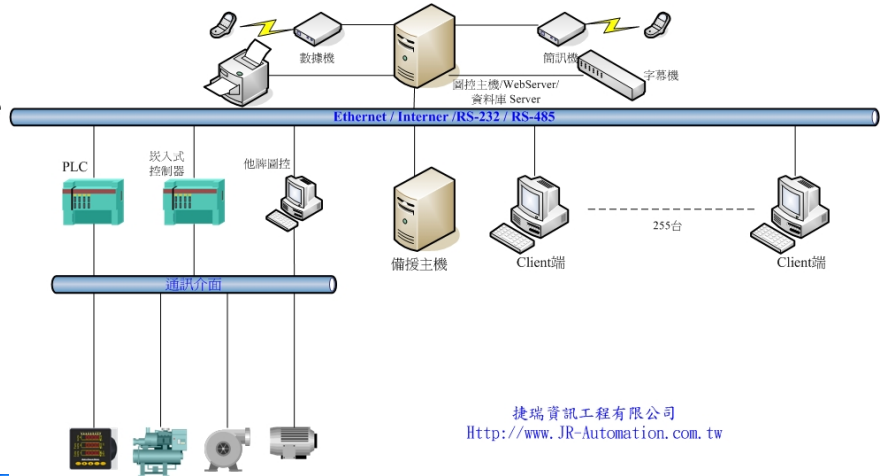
數據機

簡訊機

圖控主機/WebServer/
資料庫 Server

字幕機

Ethernet / Interner /RS-232 / RS-485

PLC

崁入式
控制器

他牌圖控

備援主機

Client端

255台

Client端

通訊介面

捷瑞資訊工程有限公司
Http://www.JR-Automation.com.tw